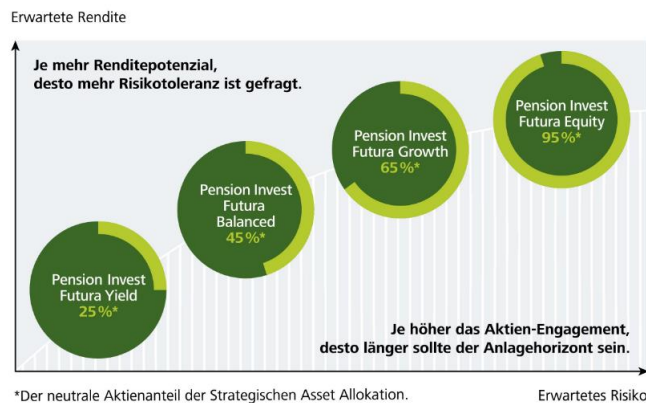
Erwartete Rendite

Je mehr Renditepotenzial, desto mehr Risikotoleranz ist gefragt.

Pension Invest Futura Yield 25%*

Pension Invest Futura Balanced 45%*

Pension Invest Futura Growth 65%*

Pension Invest Futura Equity 95%*

Je höher das Aktien-Engagement, desto länger sollte der Anlagehorizont sein.

*Der neutrale Aktienanteil der Strategischen Asset Allokation.

Erwartetes Risiko